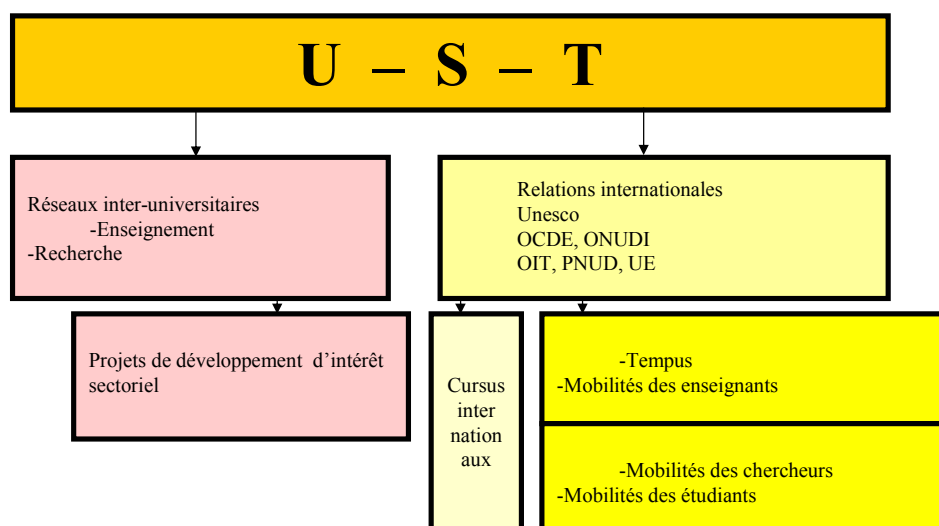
U – S – T

Réseaux inter-universitaires
-Enseignement
-Recherche

Relations internationales
Unesco
OCDE, ONUDI
OIT, PNUD, UE

Projets de développement d'intérêt sectoriel

Cursus internationaux

-Tempus
-Mobilités des enseignants

-Mobilités des chercheurs
-Mobilités des étudiants